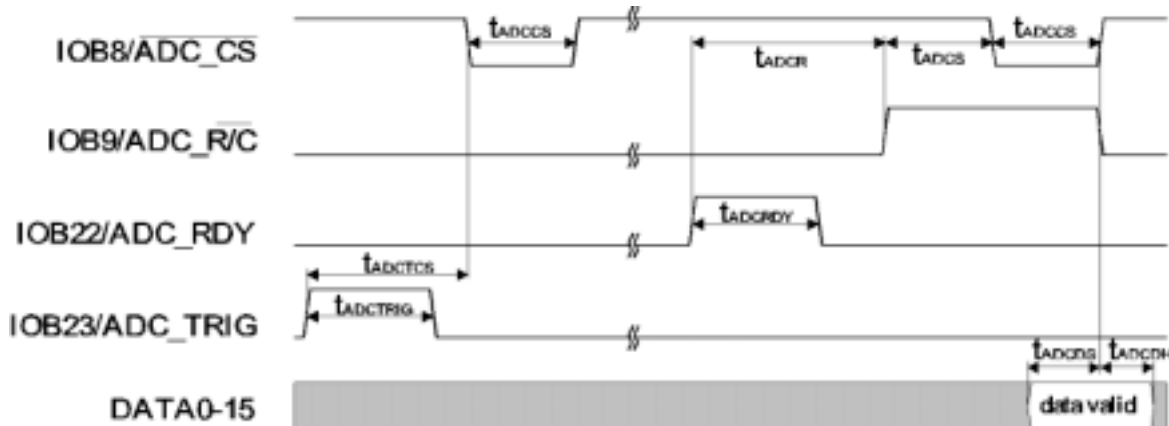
IOB8/$\overline{ADC\_CS}$

IOB9/ADC_R/$\overline{C}$

IOB22/ADC_RDY

IOB23/ADC_TRIG

DATA0-15

$t_{ADCCS}$

$t_{ADCR}$

$t_{ADCS}$

$t_{ADCCS}$

$t_{ADCRDY}$

$t_{ADCTCS}$

$t_{ADCTRIG}$

$t_{ADCDS}$

$t_{ADCDH}$

data valid